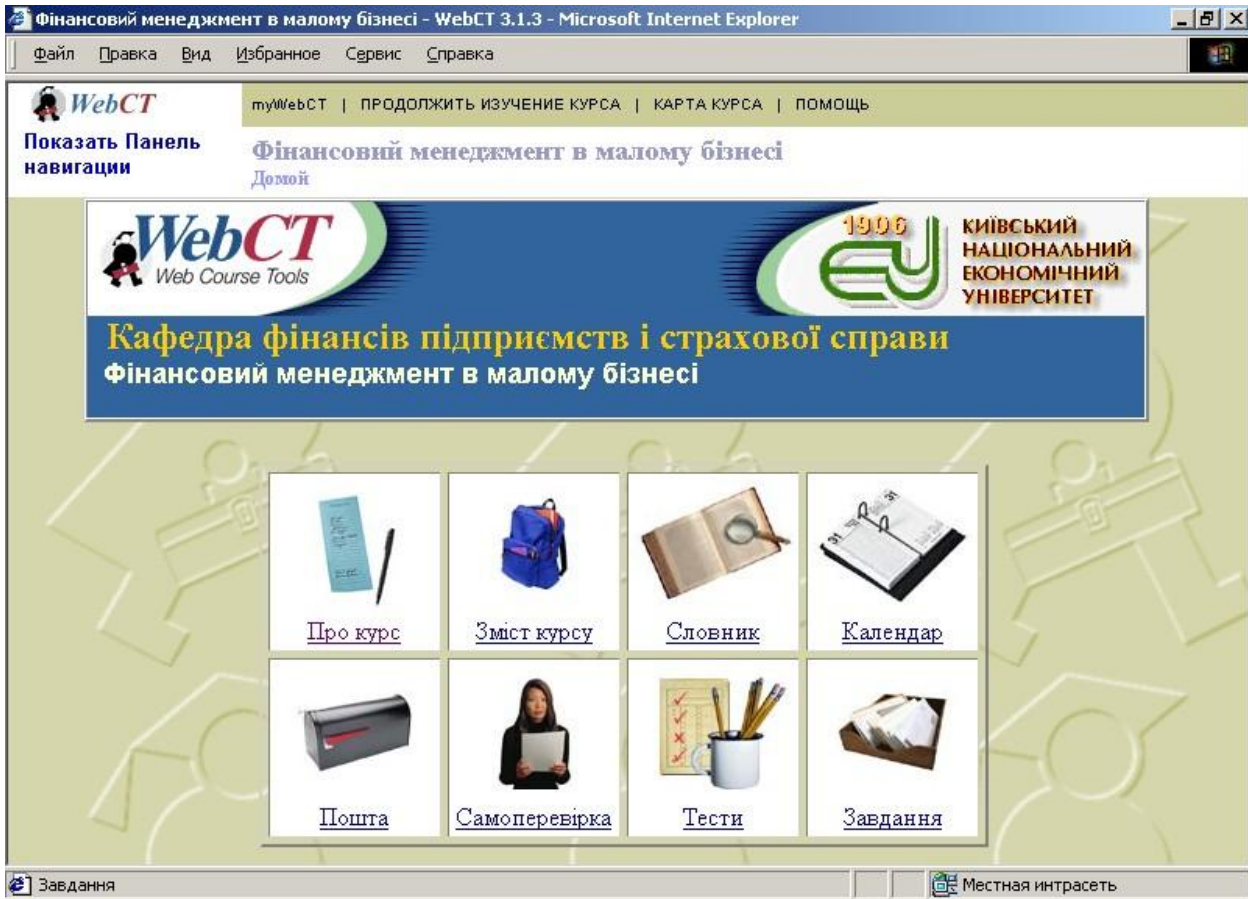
Фінансовий менеджмент в малому бізнесі - WebCT 3.1.3 - Microsoft Internet Explorer

Файл Правка Вид Избранное Сервис Справка

WebCT

myWebCT | ПРОДОЛЖИТЬ ИЗУЧЕНИЕ КУРСА | КАРТА КУРСА | ПОМОЩЬ

Показать Панель навигации

Фінансовий менеджмент в малому бізнесі
Домой

WebCT
Web Course Tools

1906
КИЇВСЬКИЙ НАЦІОНАЛЬНИЙ ЕКОНОМІЧНИЙ УНІВЕРСИТЕТ

Кафедра фінансів підприємств і страхової справи
Фінансовий менеджмент в малому бізнесі

Про курс
Зміст курсу
Словник
Календар
Пошта
Самоперевірка
Тести
Завдання

Завдання
Местная интрасеть